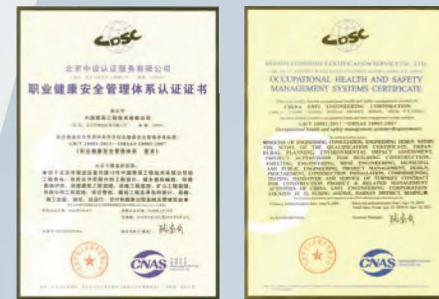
CQSC

北京中设认证服务有限公司

职业健康安全管理体系认证证书

中国恩菲工程技术有限公司

GB/T 28001-2011 / OHSAS 18001:2007

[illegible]

CNAS

CQSC

BEIJING ZHONGSHE CERTIFICATION SERVICE CO., LTD.

OCCUPATIONAL HEALTH AND SAFETY MANAGEMENT SYSTEMS CERTIFICATE

CHINA ENFI ENGINEERING CORPORATION

GB/T 28001-2011 / OHSAS 18001:2007

Occupational health and safety management systems-Requirements

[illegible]

CNAS